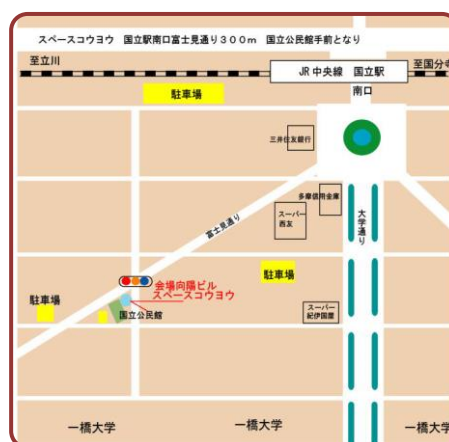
スペースコウヨウ　国立駅南口富士見通り３００ｍ　国立公民館手前となり

至立川

JR 中央線　国立駅

至国分寺

南口

駐車場

三井住友銀行

多摩信用金庫

スーパー西友

大学通り

富士見通り

駐車場

会場向陽ビル
スペースコウヨウ

駐車場

国立公民館

スーパー紀伊国屋

一橋大学

一橋大学

一橋大学